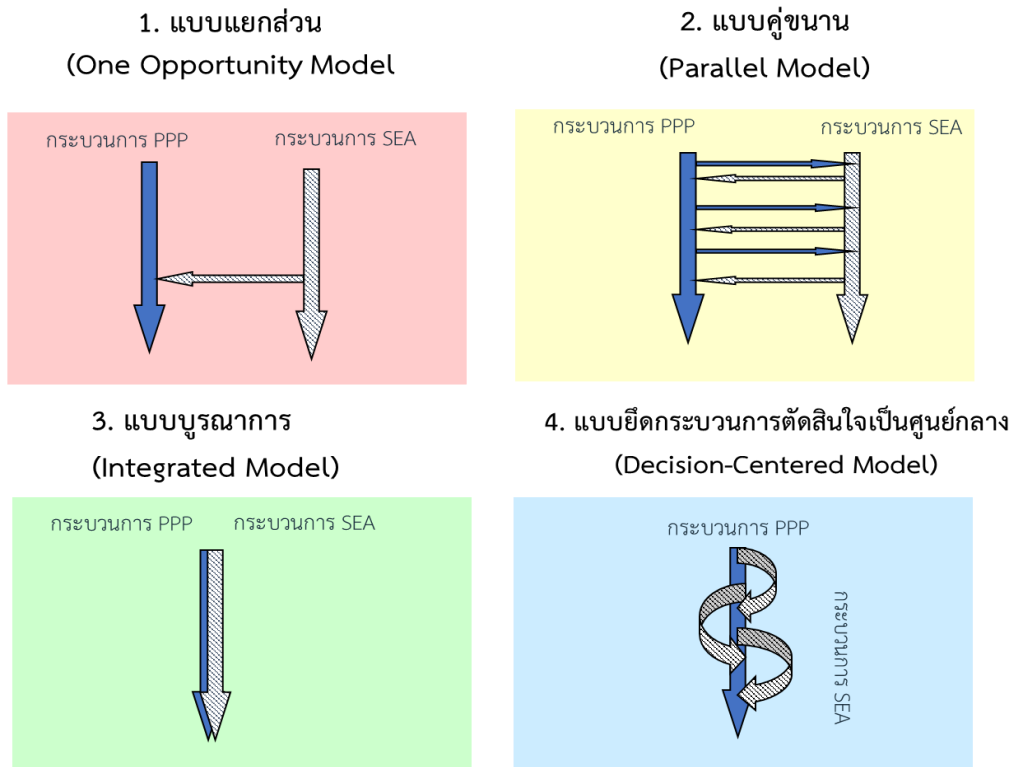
1. แบบแยกส่วน
(One Opportunity Model

กระบวนการ PPP
กระบวนการ SEA

2. แบบคู่ขนาน
(Parallel Model)

กระบวนการ PPP
กระบวนการ SEA

3. แบบบูรณาการ
(Integrated Model)

กระบวนการ PPP
กระบวนการ SEA

4. แบบยึดกระบวนการตัดสินใจเป็นศูนย์กลาง
(Decision-Centered Model)

กระบวนการ PPP
กระบวนการ SEA